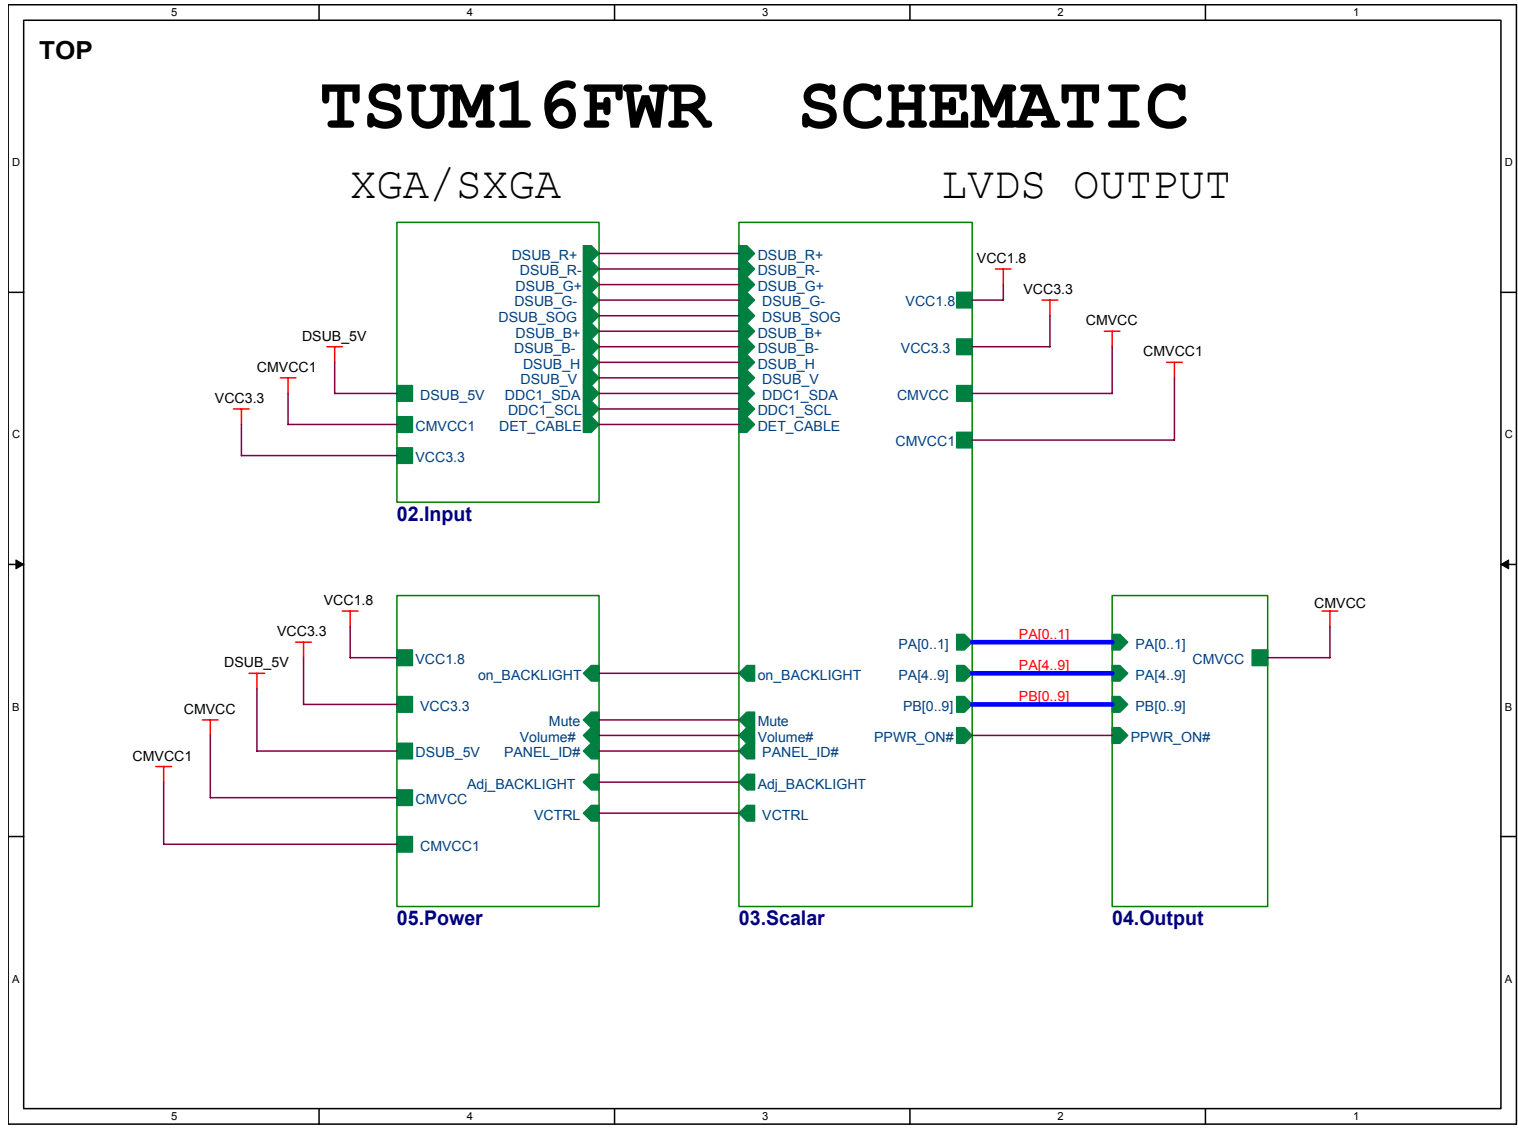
5 4 3 2 1

TOP

TSUM16FWR SCHEMATIC

XGA/SXGA

LVDS OUTPUT

D

DSUB_R+
DSUB_R-
DSUB_G+
DSUB_G-
DSUB_SOG
DSUB_B+
DSUB_B-
DSUB_H
DSUB_V
DDC1_SDA
DDC1_SCL
DET_CABLE

DSUB_5V
CMVCC1
VCC3.3

DSUB_5V
CMVCC1
VCC3.3

02.Input

DSUB_R+
DSUB_R-
DSUB_G+
DSUB_G-
DSUB_SOG
DSUB_B+
DSUB_B-
DSUB_H
DSUB_V
DDC1_SDA
DDC1_SCL
DET_CABLE

VCC1.8
VCC3.3
CMVCC
CMVCC1

VCC1.8
VCC3.3
CMVCC
CMVCC1

C

VCC1.8
VCC3.3
DSUB_5V
CMVCC
CMVCC1

VCC1.8
VCC3.3
DSUB_5V
CMVCC
CMVCC1

on_BACKLIGHT
Mute
Volume#
PANEL_ID#
Adj_BACKLIGHT
VCTRL

05.Power

on_BACKLIGHT
Mute
Volume#
PANEL_ID#
Adj_BACKLIGHT
VCTRL

PA[0..1]
PA[4..9]
PB[0..9]
PPWR_ON#

03.Scalar

PA[0..1]
PA[4..9]
PB[0..9]

PA[0..1]
PA[4..9]
PB[0..9]
PPWR_ON#

CMVCC

CMVCC

04.Output

B

A

5 4 3 2 1